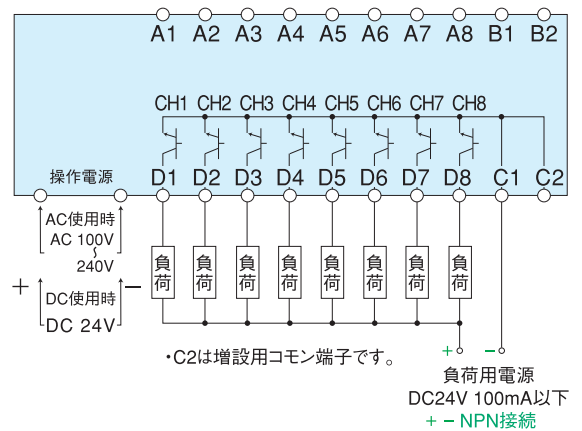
A1 A2 A3 A4 A5 A6 A7 A8 B1 B2

CH1 CH2 CH3 CH4 CH5 CH6 CH7 CH8

操作電源

D1 D2 D3 D4 D5 D6 D7 D8 C1 C2

AC使用時
AC 100V
~
240V

+ DC使用時 −
DC 24V

負荷 負荷 負荷 負荷 負荷 負荷 負荷 負荷

・C2は増設用コモン端子です。

+ −

負荷用電源
DC24V 100mA以下
+ − NPN接続